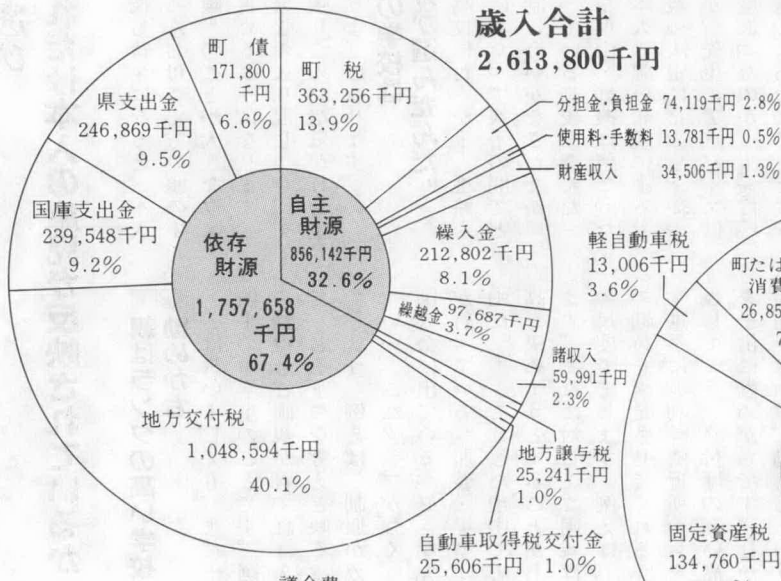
歳入合計
2,613,800千円

町債
171,800千円
6.6%

町税
363,256千円
13.9%

県支出金
246,869千円
9.5%

分担金・負担金 74,119千円 2.8%
使用料・手数料 13,781千円 0.5%
財産収入 34,506千円 1.3%

国庫支出金
239,548千円
9.2%

自主財源
856,142千円
32.6%

依存財源
1,757,658千円
67.4%

繰入金
212,802千円
8.1%

繰越金 97,687千円 3.7%

諸収入
59,991千円
2.3%

地方交付税
1,048,594千円
40.1%

地方譲与税
25,241千円
1.0%

自動車取得税交付金
25,606千円 1.0%

軽自動車税
13,006千円
3.6%

町たば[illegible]
消費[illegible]
26,85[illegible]
7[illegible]

固定資産税
134,760千円

議会費